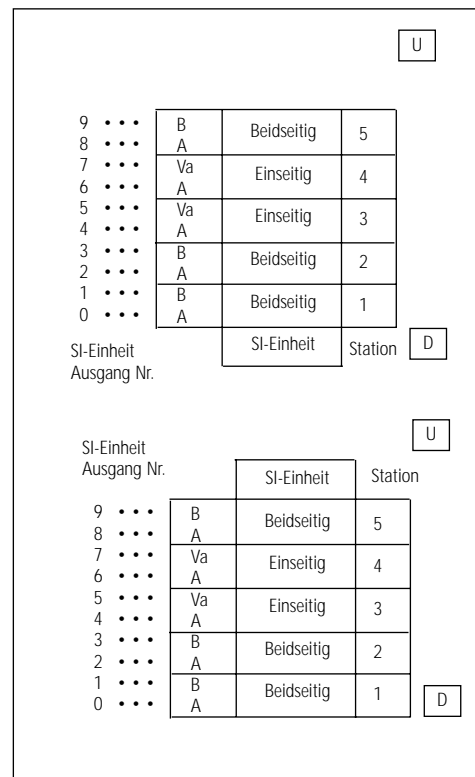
U

| | | | |
|---|---|---|---|
| 9 • • • <br> 8 • • • | B <br> A | Beidseitig | 5 |
| 7 • • • <br> 6 • • • | Va <br> A | Einseitig | 4 |
| 5 • • • <br> 4 • • • | Va <br> A | Einseitig | 3 |
| 3 • • • <br> 2 • • • | B <br> A | Beidseitig | 2 |
| 1 • • • <br> 0 • • • | B <br> A | Beidseitig | 1 |
| SI-Einheit Ausgang Nr. | | SI-Einheit | Station |

D

U

| SI-Einheit Ausgang Nr. | | SI-Einheit | Station |
|---|---|---|---|
| 9 • • • <br> 8 • • • | B <br> A | Beidseitig | 5 |
| 7 • • • <br> 6 • • • | Va <br> A | Einseitig | 4 |
| 5 • • • <br> 4 • • • | Va <br> A | Einseitig | 3 |
| 3 • • • <br> 2 • • • | B <br> A | Beidseitig | 2 |
| 1 • • • <br> 0 • • • | B <br> A | Beidseitig | 1 |

D